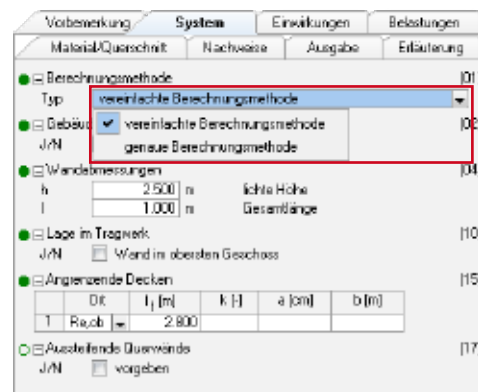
Vorbemerkung | System | Einwirkungen | Belastungen
Material/Querschnitt | Nachweise | Ausgabe | Erläuterung

Berechnungsmethode [01
Typ vereinfachte Berechnungsmethode

Gebäu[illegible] [02
J/N
vereinfachte Berechnungsmethode
genaue Berechnungsmethode

Wandabmessungen [04
h 2.500 m lichte Höhe
l 1.000 m Gesamtlänge

Lage im Tragwerk [10
J/N Wand im obersten Geschoss

Angrenzende Decken [15

| | Ort | $l_f$ [m] | k [-] | a [cm] | b [m] |
|---|---|---|---|---|---|
| 1 | Re,ob | 2.800 | | | |

Aussteifende Querwände [17
J/N vorgeben